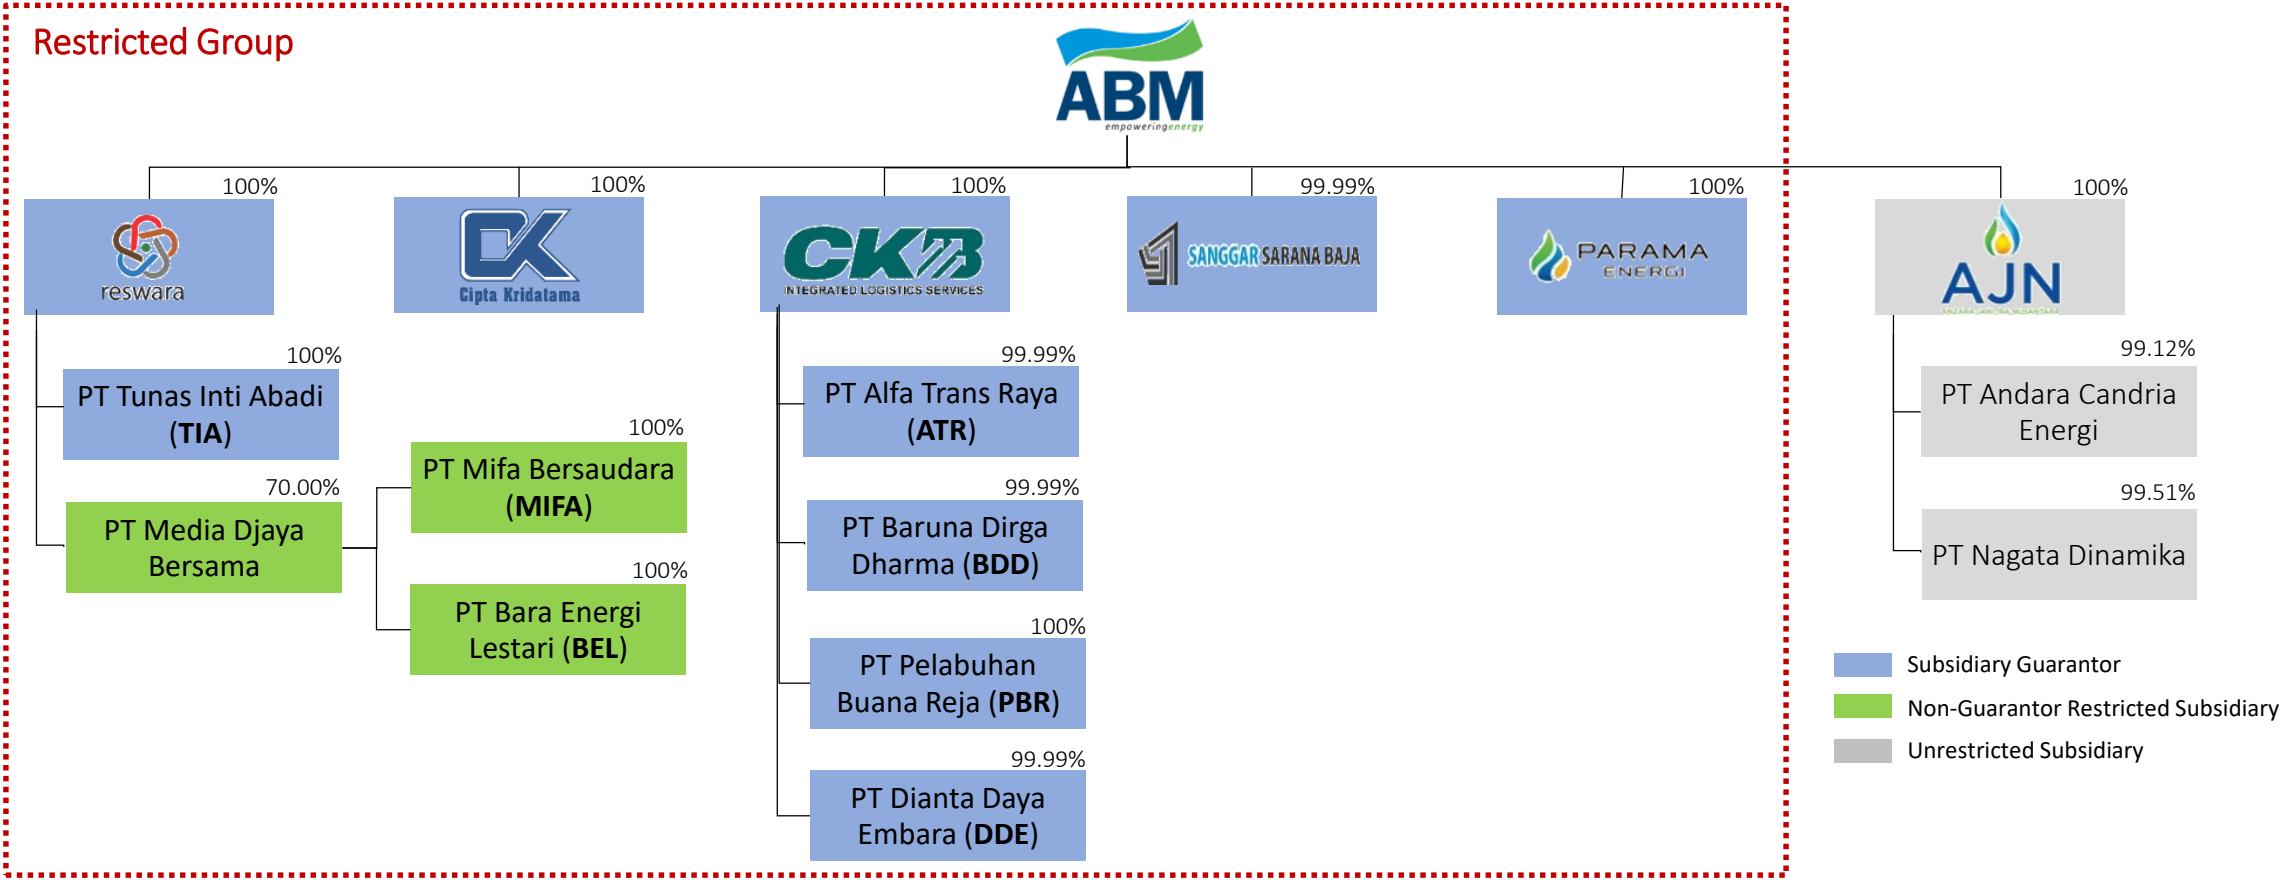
Restricted Group

ABM
empoweringenergy

100%
reswara

100%
Cipta Kridatama

100%
CKB
INTEGRATED LOGISTICS SERVICES

99.99%
SANGGAR SARANA BAJA

100%
PARAMA ENERGI

100%
AJN

100%
PT Tunas Inti Abadi (TIA)

70.00%
PT Media Djaya Bersama

100%
PT Mifa Bersaudara (MIFA)

100%
PT Bara Energi Lestari (BEL)

99.99%
PT Alfa Trans Raya (ATR)

99.99%
PT Baruna Dirga Dharma (BDD)

100%
PT Pelabuhan Buana Reja (PBR)

99.99%
PT Dianta Daya Embara (DDE)

99.12%
PT Andara Candria Energi

99.51%
PT Nagata Dinamika

Subsidiary Guarantor
Non-Guarantor Restricted Subsidiary
Unrestricted Subsidiary